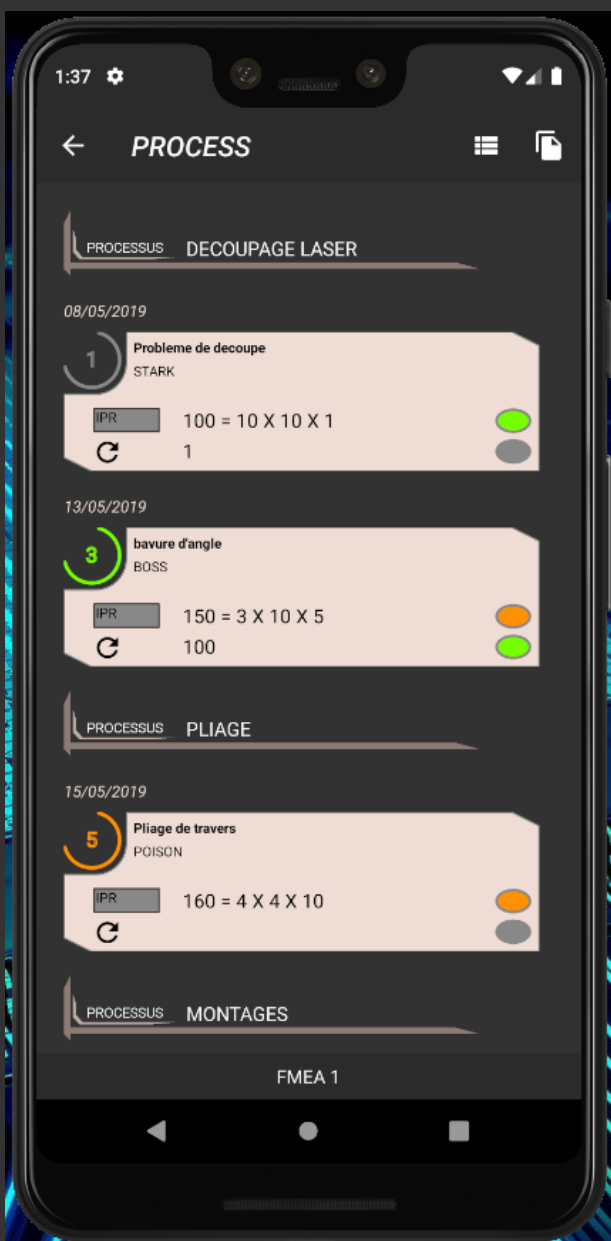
1:37

PROCESS

PROCESSUS DECOUPAGE LASER

08/05/2019

1 Probleme de decoupe
STARK

IPR 100 = 10 X 10 X 1
1

13/05/2019

3 bavure d'angle
BOSS

IPR 150 = 3 X 10 X 5
100

PROCESSUS PLIAGE

15/05/2019

5 Pliage de travers
POISON

IPR 160 = 4 X 4 X 10

PROCESSUS MONTAGES

FMEA 1